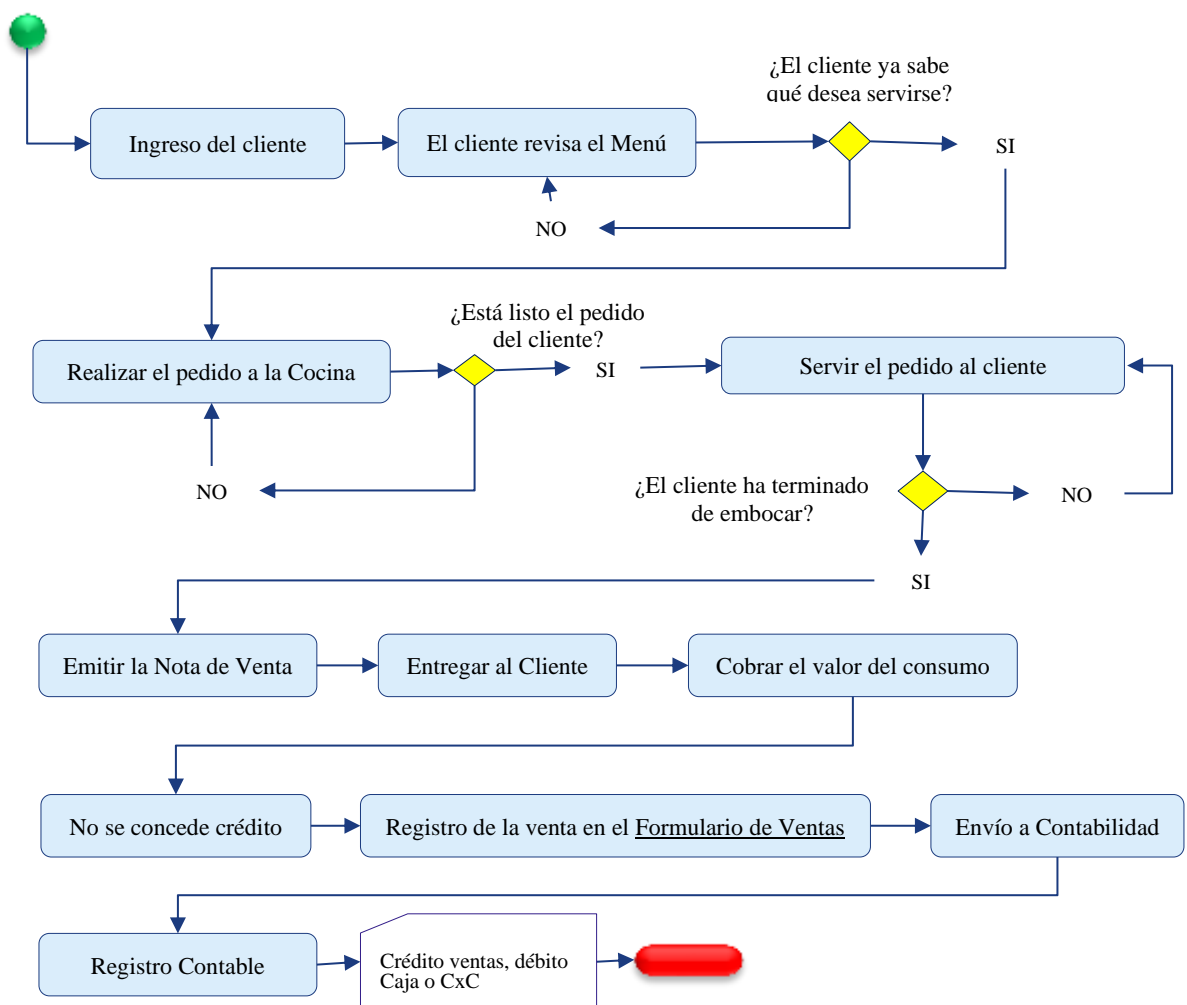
Ingreso del cliente

El cliente revisa el Menú

¿El cliente ya sabe qué desea servirse?

SI

NO

Realizar el pedido a la Cocina

¿Está listo el pedido del cliente?

SI

NO

Servir el pedido al cliente

¿El cliente ha terminado de embocar?

NO

SI

Emitir la Nota de Venta

Entregar al Cliente

Cobrar el valor del consumo

No se concede crédito

Registro de la venta en el Formulario de Ventas

Envío a Contabilidad

Registro Contable

Crédito ventas, débito Caja o CxC